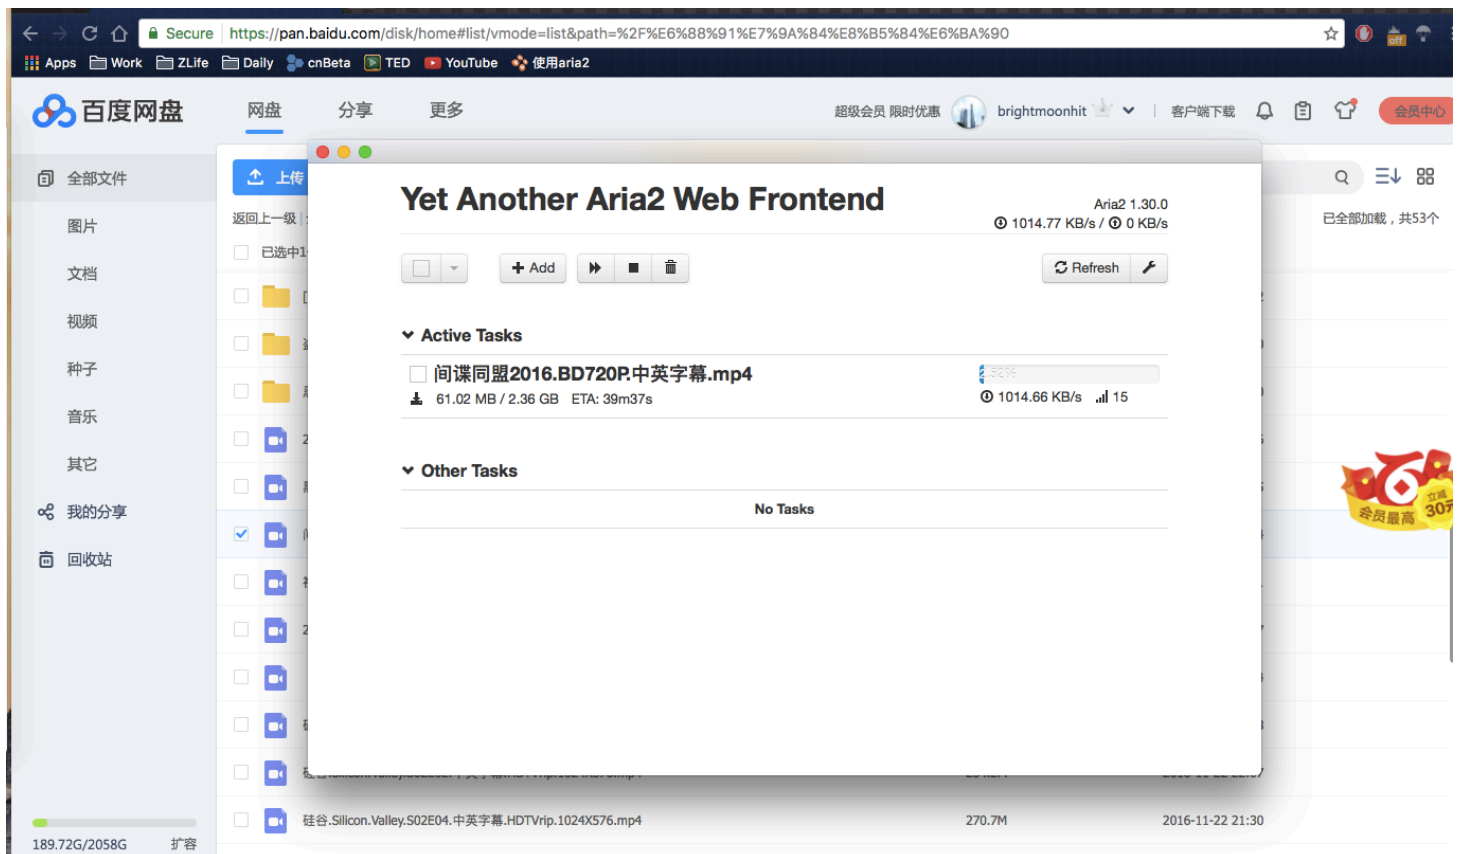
Secure https://pan.baidu.com/disk/home#list/vmode=list&path=%2F%E6%88%91%E7%9A%84%E8%B5%84%E6%BA%90

Apps Work ZLife Daily cnBeta TED YouTube 使用aria2

百度网盘 网盘 分享 更多 超级会员 限时优惠 brightmoonhit 客户端下载 会员中心

全部文件
图片
文档
视频
种子
音乐
其它
我的分享
回收站

189.72G/2058G 扩容

上传
返回上一级
已选中1
已全部加载，共53个

Yet Another Aria2 Web Frontend

Aria2 1.30.0
1014.77 KB/s / 0 KB/s

Add
Refresh

Active Tasks

间谍同盟2016.BD720P.中英字幕.mp4
61.02 MB / 2.36 GB ETA: 39m37s
1014.66 KB/s 15

Other Tasks

No Tasks

硅谷.Silicon.Valley.S02E04.中英字幕.HDTVrip.1024X576.mp4 270.7M 2016-11-22 21:30

会员最高 30